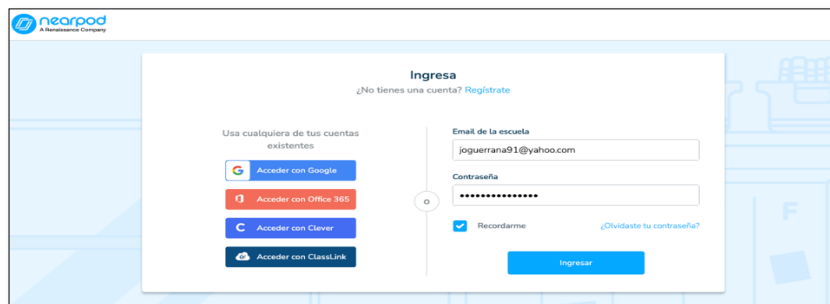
nearpod
A Renaissance Company

Ingresa
¿No tienes una cuenta? Regístrate

Usa cualquiera de tus cuentas existentes

Acceder con Google
Acceder con Office 365
Acceder con Clever
Acceder con ClassLink

o

Email de la escuela
joguerrana91@yahoo.com
Contraseña
••••••••••••••••
Recordarme
¿Olvidaste tu contraseña?
Ingresar